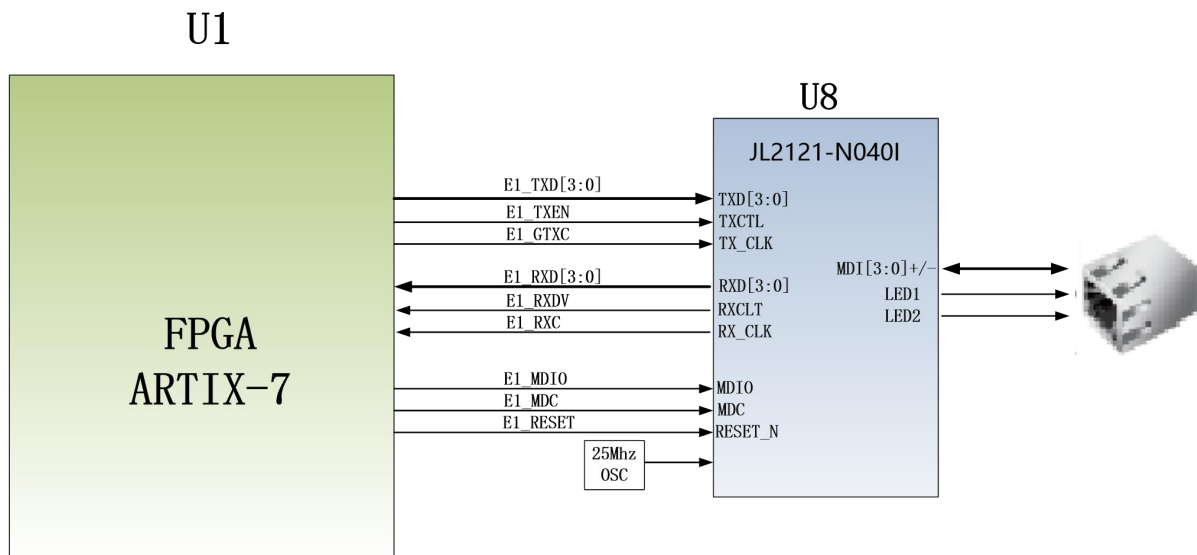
U1

FPGA
ARTIX-7

U8

JL2121-N040I

E1_TXD[3:0]
E1_TXEN
E1_GTXC
E1_RXD[3:0]
E1_RXDV
E1_RXC
E1_MDIO
E1_MDC
E1_RESET

TXD[3:0]
TXCTL
TX_CLK
RXD[3:0]
RXCLT
RX_CLK
MDIO
MDC
RESET_N

25Mhz
OSC

MDI[3:0]+/-
LED1
LED2